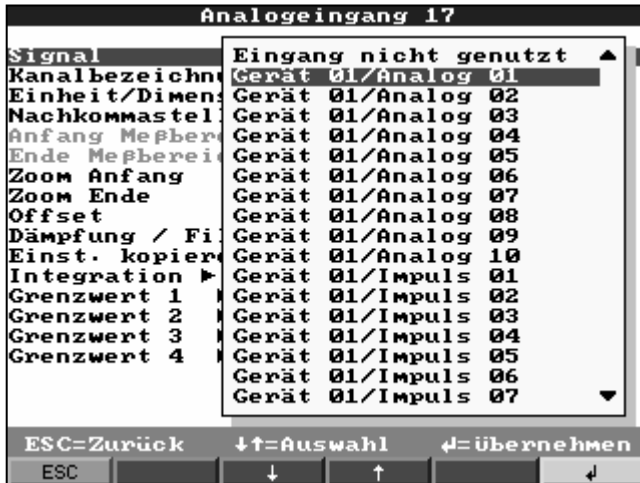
Analogeingang 17

Signal
Kanalbezeichnu
Einheit/Dimens
Nachkommastell
Anfang Meßbere
Ende Meßbereic
Zoom Anfang
Zoom Ende
Offset
Dämpfung / Fi
Einst. kopiere
Integration ▶
Grenzwert 1
Grenzwert 2
Grenzwert 3
Grenzwert 4

Eingang nicht genutzt ▲
Gerät 01/Analog 01
Gerät 01/Analog 02
Gerät 01/Analog 03
Gerät 01/Analog 04
Gerät 01/Analog 05
Gerät 01/Analog 06
Gerät 01/Analog 07
Gerät 01/Analog 08
Gerät 01/Analog 09
Gerät 01/Analog 10
Gerät 01/Impuls 01
Gerät 01/Impuls 02
Gerät 01/Impuls 03
Gerät 01/Impuls 04
Gerät 01/Impuls 05
Gerät 01/Impuls 06
Gerät 01/Impuls 07 ▼

ESC=Zurück ↓↑=Auswahl ↲=übernehmen
ESC ↓ ↑ ↲